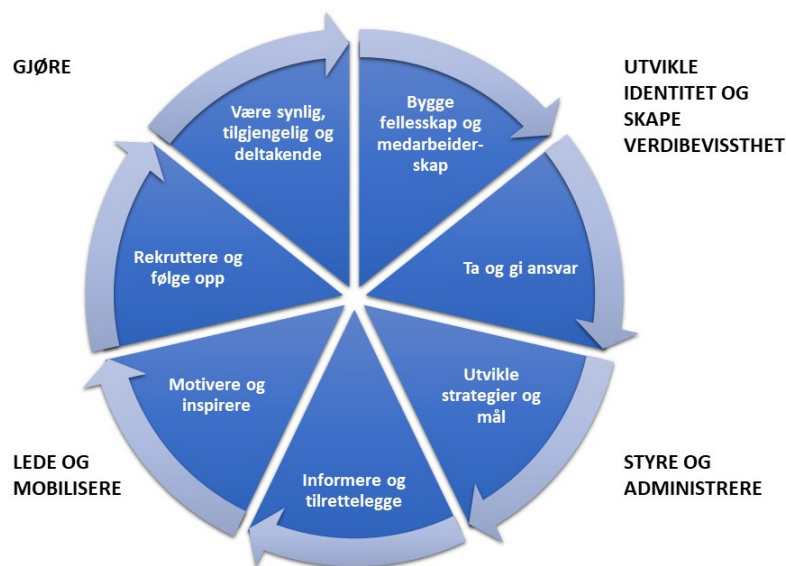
GJØRE

UTVIKLE IDENTITET OG SKAPE VERDIBEVISSTHET

Være synlig, tilgjengelig og deltakende

Bygge fellesskap og medarbeiderskap

Ta og gi ansvar

Utvikle strategier og mål

Informere og tilrettelegge

Motivere og inspirere

Rekruttere og følge opp

LEDE OG MOBILISERE

STYRE OG ADMINISTRERE